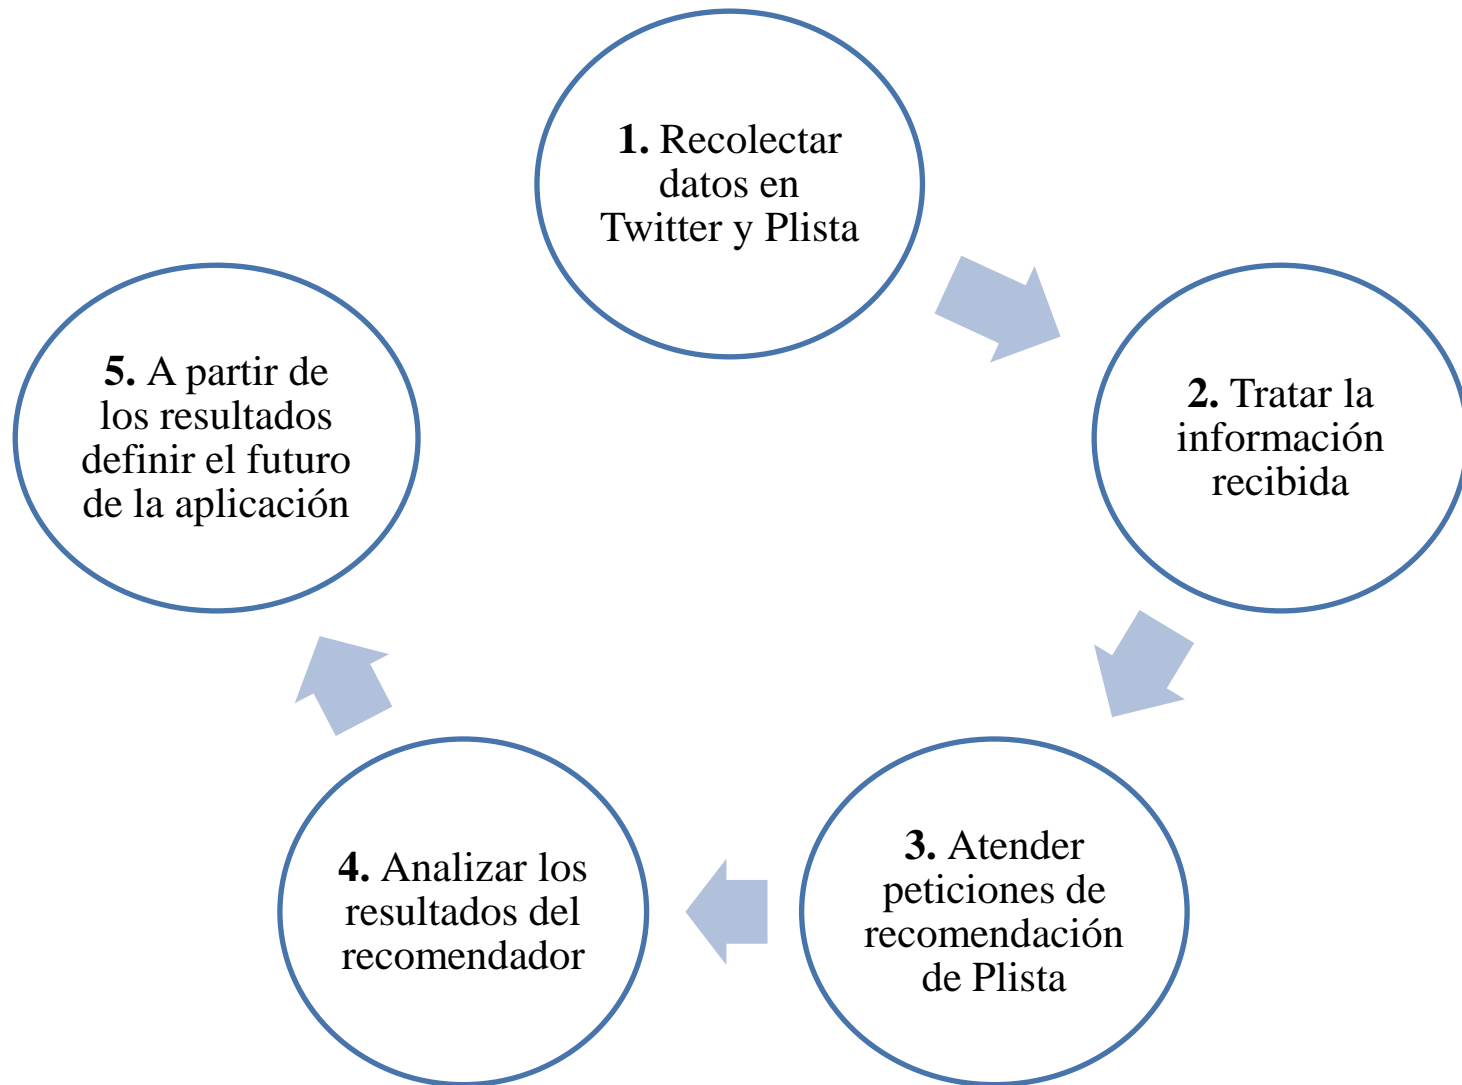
**1.** Recolectar datos en Twitter y Plista

**2.** Tratar la información recibida

**3.** Atender peticiones de recomendación de Plista

**4.** Analizar los resultados del recomendador

**5.** A partir de los resultados definir el futuro de la aplicación